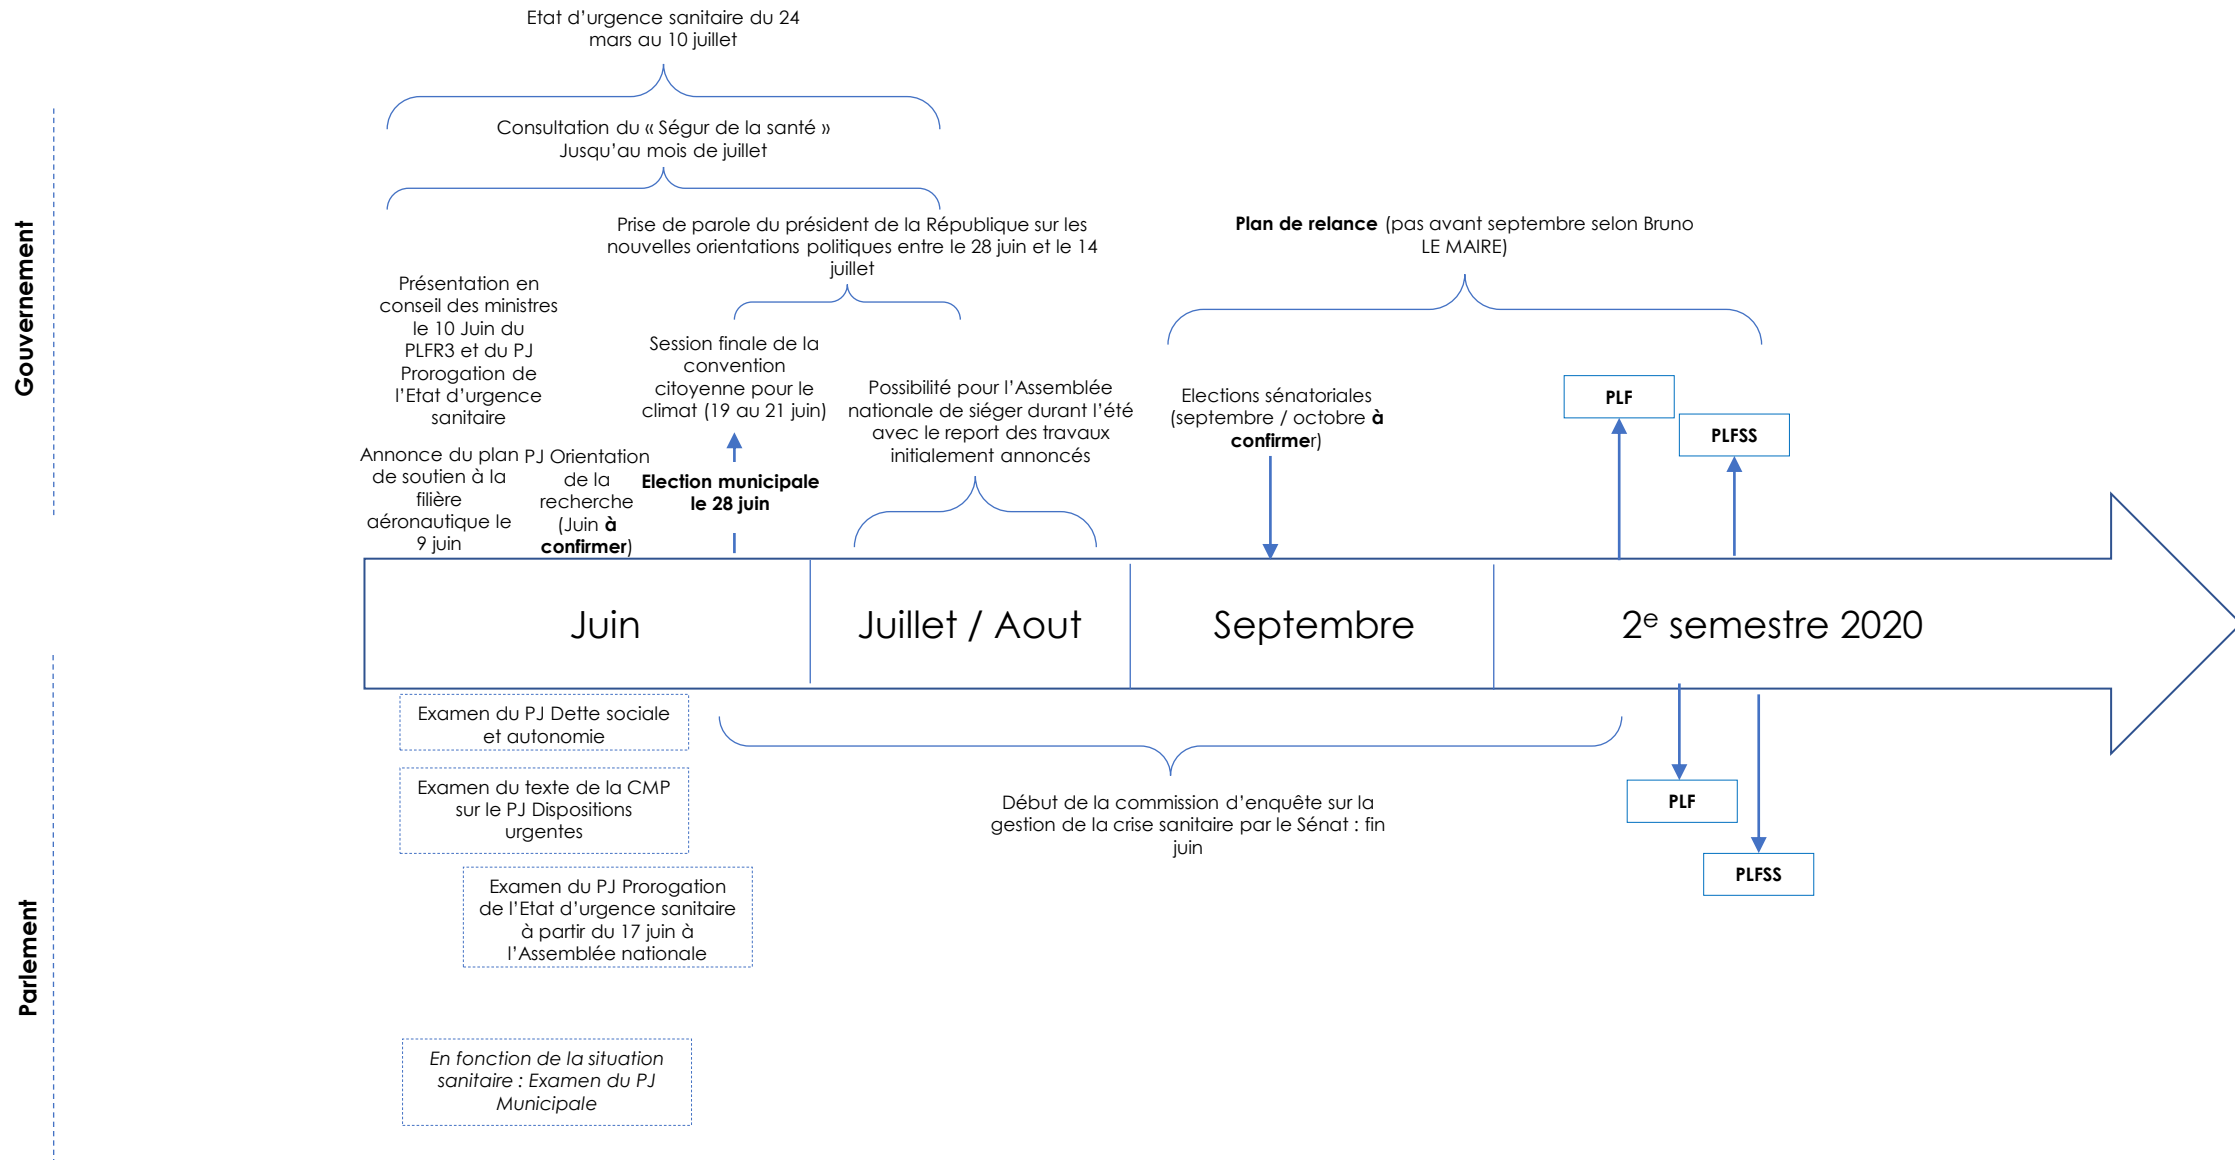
Gouvernement

Etat d'urgence sanitaire du 24 mars au 10 juillet

Consultation du « Ségur de la santé » Jusqu'au mois de juillet

Prise de parole du président de la République sur les nouvelles orientations politiques entre le 28 juin et le 14 juillet

Plan de relance (pas avant septembre selon Bruno LE MAIRE)

Présentation en conseil des ministres le 10 Juin du PLFR3 et du PJ Prorogation de l'Etat d'urgence sanitaire

Session finale de la convention citoyenne pour le climat (19 au 21 juin)

Possibilité pour l'Assemblée nationale de siéger durant l'été avec le report des travaux initialement annoncés

Elections sénatoriales (septembre / octobre **à confirmer**)

PLF

PLFSS

Annonce du plan de soutien à la filière aéronautique le 9 juin

PJ Orientation de la recherche (Juin **à confirmer**)

**Election municipale le 28 juin**

Juin

Juillet / Aout

Septembre

2$^{e}$ semestre 2020

Parlement

Examen du PJ Dette sociale et autonomie

Examen du texte de la CMP sur le PJ Dispositions urgentes

Examen du PJ Prorogation de l'Etat d'urgence sanitaire à partir du 17 juin à l'Assemblée nationale

*En fonction de la situation sanitaire : Examen du PJ Municipale*

Début de la commission d'enquête sur la gestion de la crise sanitaire par le Sénat : fin juin

PLF

PLFSS